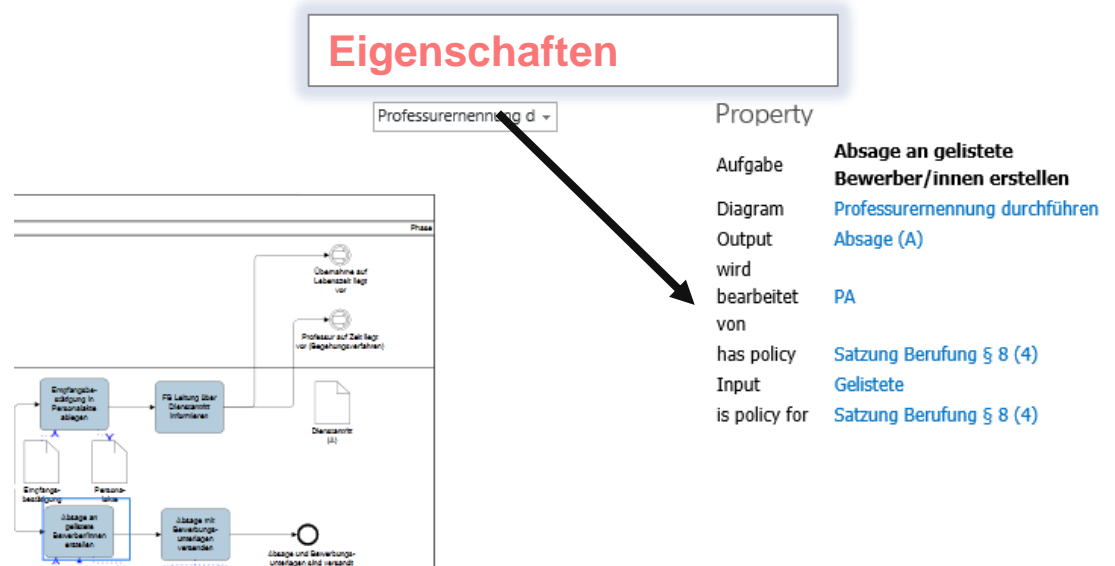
Eigenschaften

Professurernennung d

Phase

Übernahme auf Lebenszeit liegt vor

Professur auf Zeit liegt vor (Begehungsverfahren)

Eingangsbestätigung in Personalakte ablegen

FB Leitung über Dienstantritt informieren

Dienstantritt (A)

Eingangsbestätigung

Personalakte

Absage an gelistete Bewerber/innen erstellen

Absage mit Bewerbungsunterlagen versenden

Absage und Bewerbungsunterlagen sind versandt

Property

| | |
|---|---|
| Aufgabe | **Absage an gelistete Bewerber/innen erstellen** |
| Diagram | Professurernennung durchführen |
| Output | Absage (A) |
| wird bearbeitet von | PA |
| has policy | Satzung Berufung § 8 (4) |
| Input | Gelistete |
| is policy for | Satzung Berufung § 8 (4) |